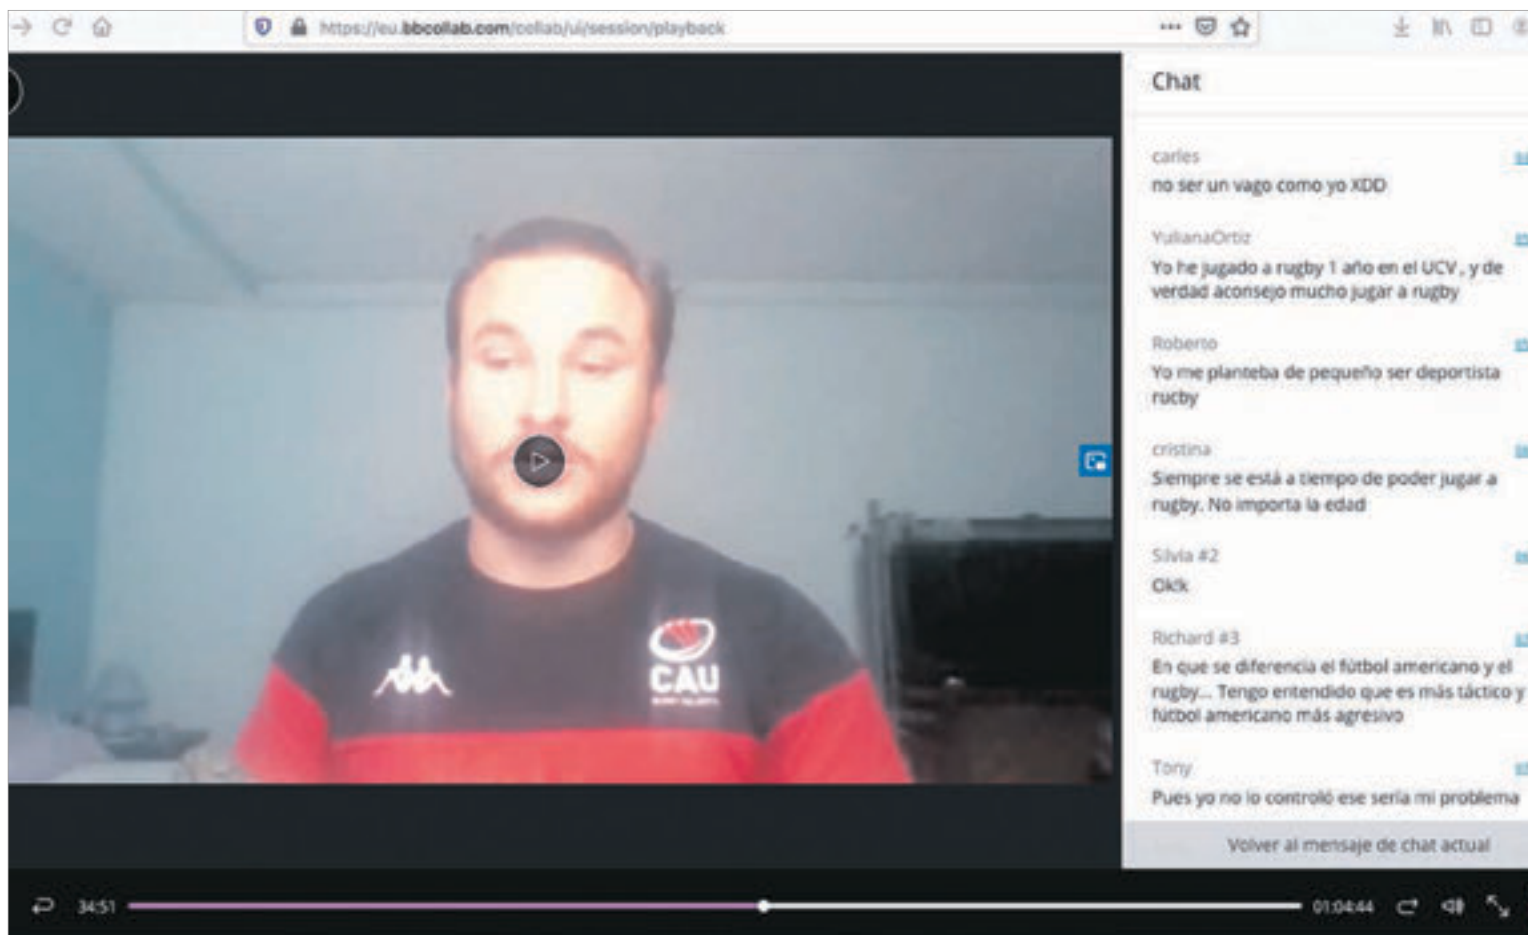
https://eu.bbcollab.com/collab/ui/session/playback

Chat

carles
no ser un vago como yo XDD

YulianaOrtiz
Yo he jugado a rugby 1 año en el UCV , y de verdad aconsejo mucho jugar a rugby

Roberto
Yo me planteba de pequeño ser deportista rucby

cristina
Siempre se está a tiempo de poder jugar a rugby. No importa la edad

Silvia #2
Okk

Richard #3
En que se diferencia el fútbol americano y el rugby... Tengo entendido que es más táctico y fútbol americano más agresivo

Tony
Pues yo no lo controló ese seria mi problema

Volver al mensaje de chat actual

CAU

34:51
01:04:44